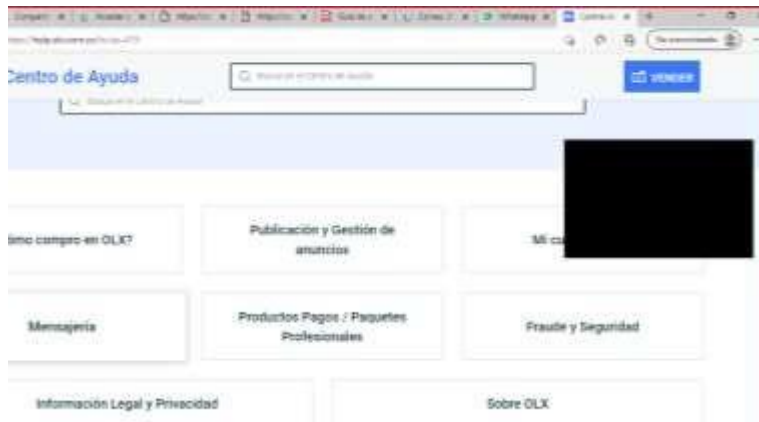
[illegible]

Centro de Ayuda

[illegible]

VENDER

ómo compro en OLX?

Publicación y Gestión de anuncios

Mi cu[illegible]

Mensajería

Productos Pagos / Paquetes Profesionales

Fraude y Seguridad

Información Legal y Privacidad

Sobre OLX